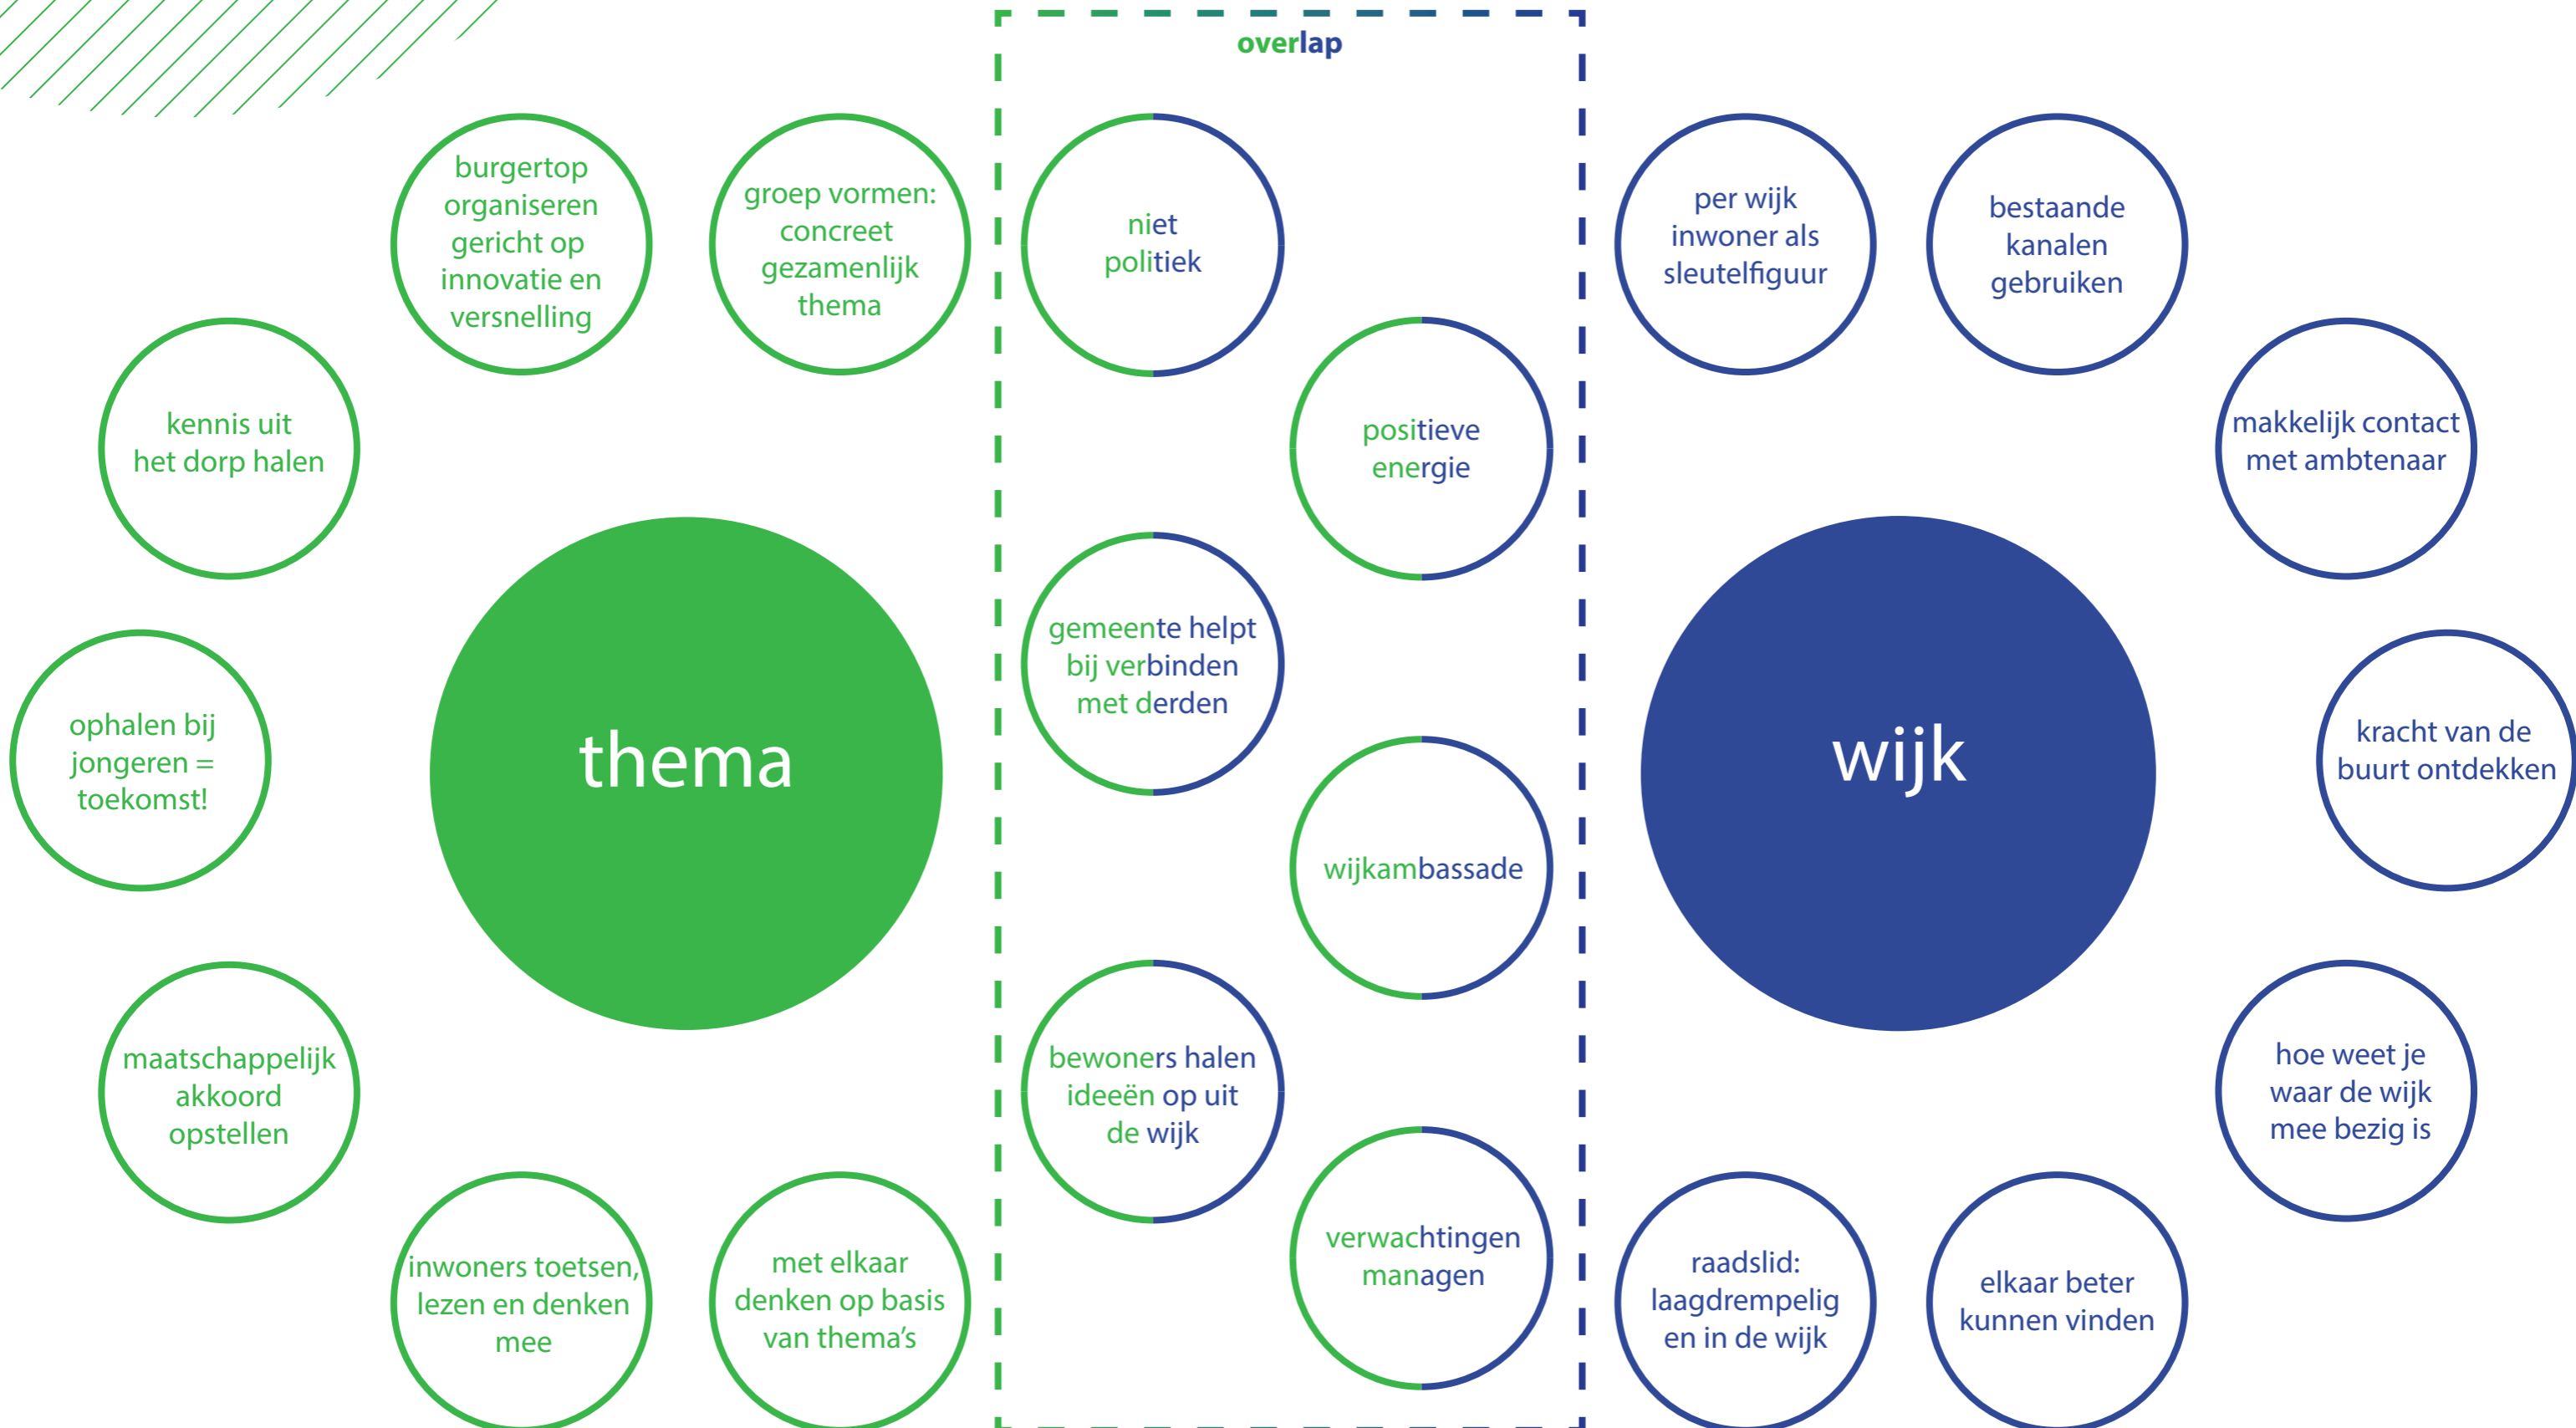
overlap

burgertop organiseren gericht op innovatie en versnelling

groep vormen: concreet gezamenlijk thema

kennis uit het dorp halen

ophalen bij jongeren = toekomst!

thema

maatschappelijk akkoord opstellen

inwoners toetsen, lezen en denken mee

met elkaar denken op basis van thema's

niet politiek

positieve energie

gemeente helpt bij verbinden met derden

wijkambassade

bewoners halen ideeën op uit de wijk

verwachtingen managen

per wijk inwoner als sleutelfiguur

bestaande kanalen gebruiken

makkelijk contact met ambtenaar

wijk

kracht van de buurt ontdekken

hoe weet je waar de wijk mee bezig is

raadslid: laagdrempelig en in de wijk

elkaar beter kunnen vinden